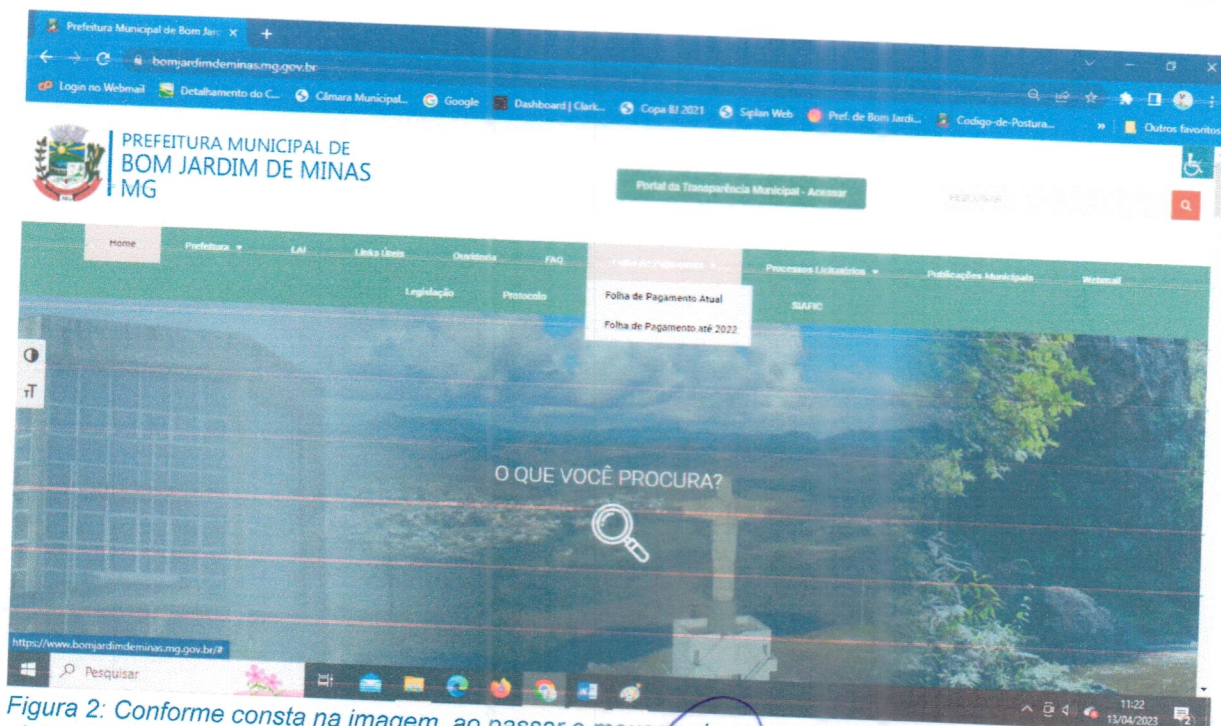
Prefeitura Municipal de Bom Jard ×
+
bomjardimdeminas.mg.gov.br
Login no Webmail
Detalhamento do C...
Câmara Municipal...
Google
Dashboard | Clark...
Copa BJ 2021
Siplan Web
Pref. de Bom Jardi...
Codigo-de-Postura...
Outros favoritos

PREFEITURA MUNICIPAL DE
BOM JARDIM DE MINAS
MG

Portal da Transparência Municipal - Acessar

PESQUISAR

Home
Prefeitura
LAI
Links Úteis
Ouvidoria
FAQ
Folha de Pagamento
Processos Licitatórios
Publicações Municipais
Webmail
Legislação
Protocolo
SIAFIC

Folha de Pagamento Atual
Folha de Pagamento até 2022

O QUE VOCÊ PROCURA?

https://www.bomjardimdeminas.mg.gov.br/#
Pesquisar
11:22
13/04/2023

Figura 2: Conforme consta na imagem, ao passar o mouse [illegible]